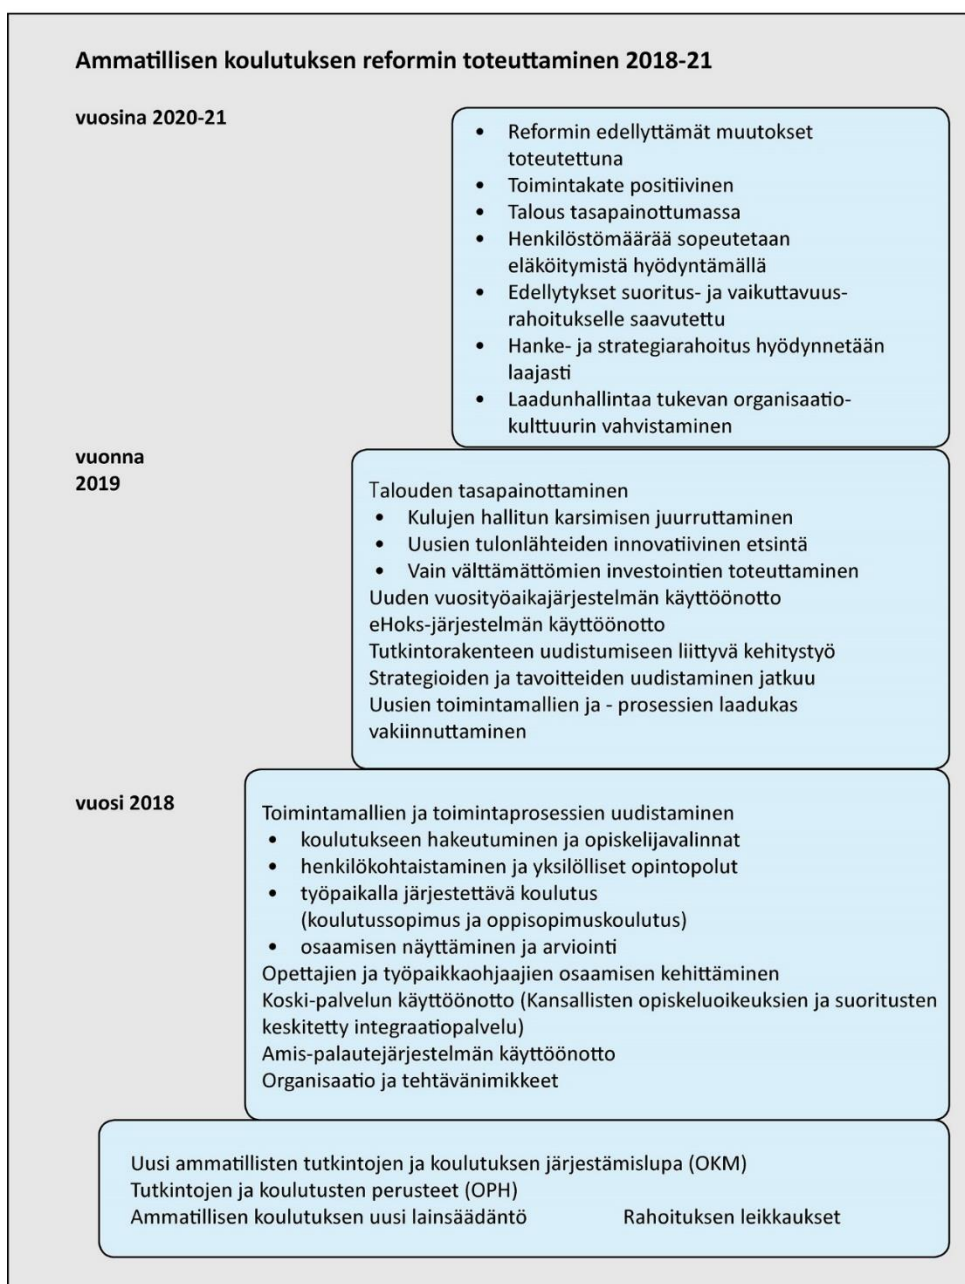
Ammatillisen koulutuksen reformin toteuttaminen 2018-21

vuosina 2020-21

- Reformin edellyttämät muutokset toteutettuna
- Toimintakate positiivinen
- Talous tasapainottumassa
- Henkilöstömäärää sopeutetaan eläköitymistä hyödyntämällä
- Edellytykset suoritus- ja vaikuttavuusrahoitukselle saavutettu
- Hanke- ja strategiarahoitus hyödynnetään laajasti
- Laadunhallintaa tukevan organisaatiokulttuurin vahvistaminen

vuonna 2019

Talouden tasapainottaminen
- Kulujen hallitun karsimisen juurruttaminen
- Uusien tulonlähteiden innovatiivinen etsintä
- Vain välttämättömien investointien toteuttaminen

Uuden vuosityöaikajärjestelmän käyttöönotto
eHoks-järjestelmän käyttöönotto
Tutkintorakenteen uudistumiseen liittyvä kehitystyö
Strategioiden ja tavoitteiden uudistaminen jatkuu
Uusien toimintamallien ja - prosessien laadukas vakiinnuttaminen

vuosi 2018

Toimintamallien ja toimintaprosessien uudistaminen
- koulutukseen hakeutuminen ja opiskelijavalinnat
- henkilökohtaistaminen ja yksilölliset opintopolut
- työpaikalla järjestettävä koulutus (koulutussopimus ja oppisopimuskoulutus)
- osaamisen näyttäminen ja arviointi

Opettajien ja työpaikkaohjaajien osaamisen kehittäminen
Koski-palvelun käyttöönotto (Kansallisten opiskeluoikeuksien ja suoritusten keskitetty integraatiopalvelu)
Amis-palautejärjestelmän käyttöönotto
Organisaatio ja tehtävänimikkeet

Uusi ammatillisten tutkintojen ja koulutuksen järjestämislupa (OKM)
Tutkintojen ja koulutusten perusteet (OPH)
Ammatillisen koulutuksen uusi lainsäädäntö Rahoituksen leikkaukset